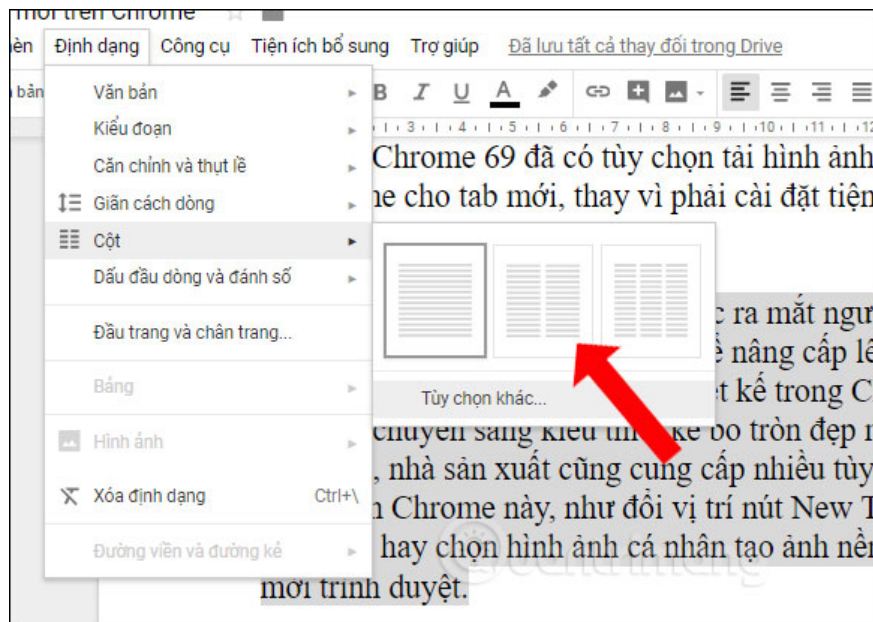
mới trên Chrome

hèn Định dạng Công cụ Tiện ích bổ sung Trợ giúp Đã lưu tất cả thay đổi trong Drive

bản B I U A

Văn bản
Kiểu đoạn
Căn chỉnh và thụt lề
Giãn cách dòng
Cột
Dấu đầu dòng và đánh số
Đầu trang và chân trang...
Bảng
Hình ảnh
Xóa định dạng Ctrl+\
Đường viền và đường kẻ

Tùy chọn khác...

Chrome 69 đã có tùy chọn tải hình ảnh
ne cho tab mới, thay vì phải cài đặt tiện

c ra mắt ngư
ề nâng cấp lê
et kế trong C
chuyển sang kiểu thiết kế bo tròn đẹp m
, nhà sản xuất cũng cung cấp nhiều tùy
n Chrome này, như đổi vị trí nút New T
hay chọn hình ảnh cá nhân tạo ảnh nền
mới trình duyệt.